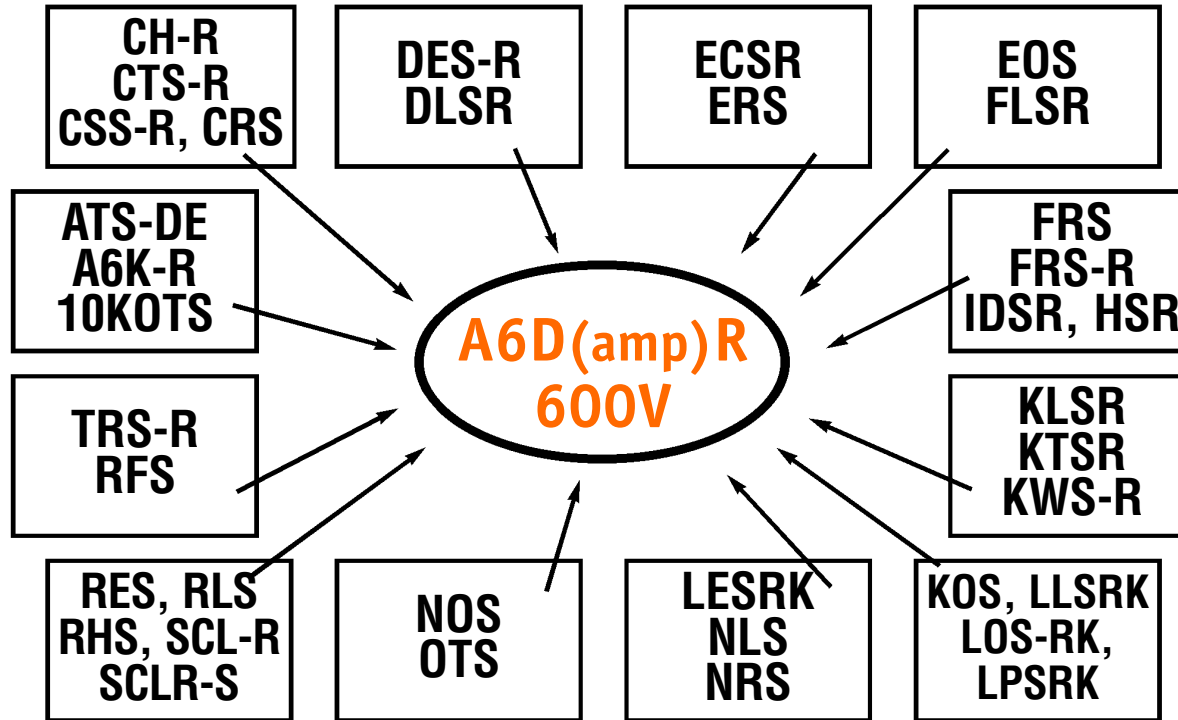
CH-R
CTS-R
CSS-R, CRS

DES-R
DLSR

ECSR
ERS

EOS
FLSR

ATS-DE
A6K-R
10KOTS

A6D(amp)R
600V

FRS
FRS-R
IDSR, HSR

TRS-R
RFS

KLSR
KTSR
KWS-R

RES, RLS
RHS, SCL-R
SCLR-S

NOS
OTS

LESRK
NLS
NRS

KOS, LLSRK
LOS-RK,
LPSRK